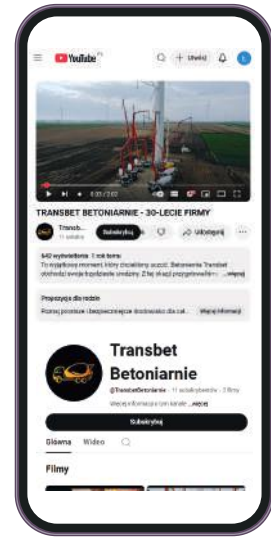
YouTube PL

+ Utwórz

0:20 / 2:02

TRANSBET BETONIARNIE - 30-LECIE FIRMY

Transb...
11 subskr.

Subskrybuj

Udostępnij

642 wyświetlenia 1 rok temu
To wyjątkowy moment, który chcielibyśmy uczcić. Betoniarnie Transbet obchodzi swoje trzydzieste urodziny. Z tej okazji przygotowaliśmy ...więcej

Propozycja dla rodzin
Rozwój prostsze i bezpieczniejsze środowisko dla cał...

Więcej informacji

Transbet Betoniarnie

@TransbetBetoniarnie · 11 subskrybentów · 3 filmy

Więcej informacji o tym kanale ...więcej

Subskrybuj

Główna Wideo

Filmy